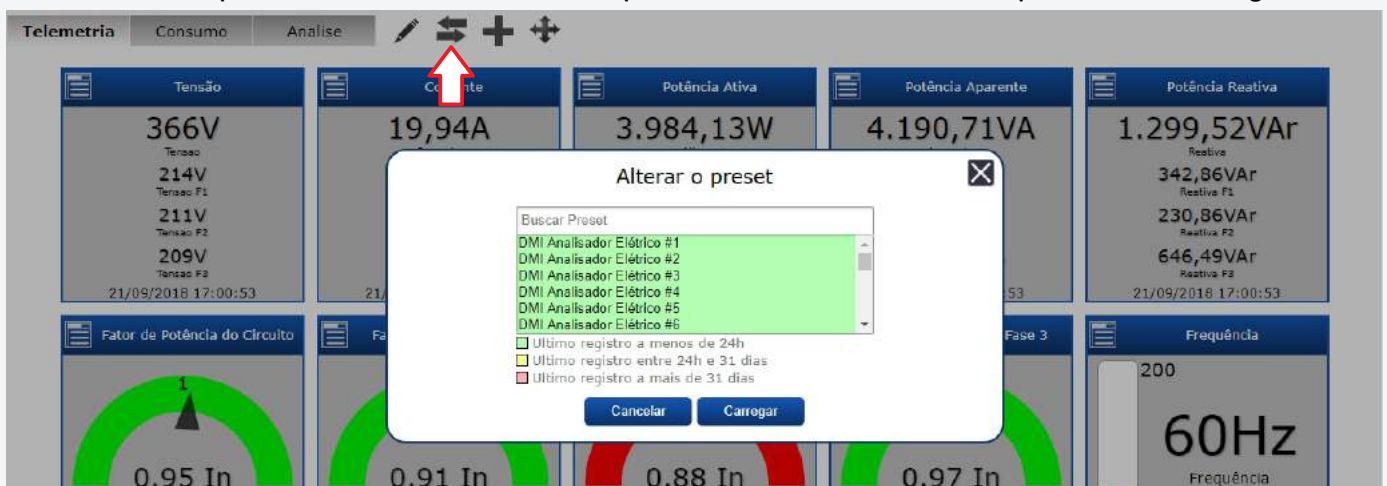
Telemetria Consumo Analise

Tensão
366V
Tensao
214V
Tensao F1
211V
Tensao F2
209V
Tensao F3
21/09/2018 17:00:53

Co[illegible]nte
19,94A
21/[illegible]

Potência Ativa
3.984,13W

Potência Aparente
4.190,71VA
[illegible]53

Potência Reativa
1.299,52VAr
Reativa
342,86VAr
Reativa F1
230,86VAr
Reativa F2
646,49VAr
Reativa F3
21/09/2018 17:00:53

Alterar o preset

Buscar Preset
DMI Analisador Elétrico #1
DMI Analisador Elétrico #2
DMI Analisador Elétrico #3
DMI Analisador Elétrico #4
DMI Analisador Elétrico #5
DMI Analisador Elétrico #6
Ultimo registro a menos de 24h
Ultimo registro entre 24h e 31 dias
Ultimo registro a mais de 31 dias
Cancelar Carregar

Fator de Potência do Circuito
1
0.95 In

Fa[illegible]
0.91 In

0.88 In

Fase 3
0.97 In

Frequência
200
60Hz
Frequência